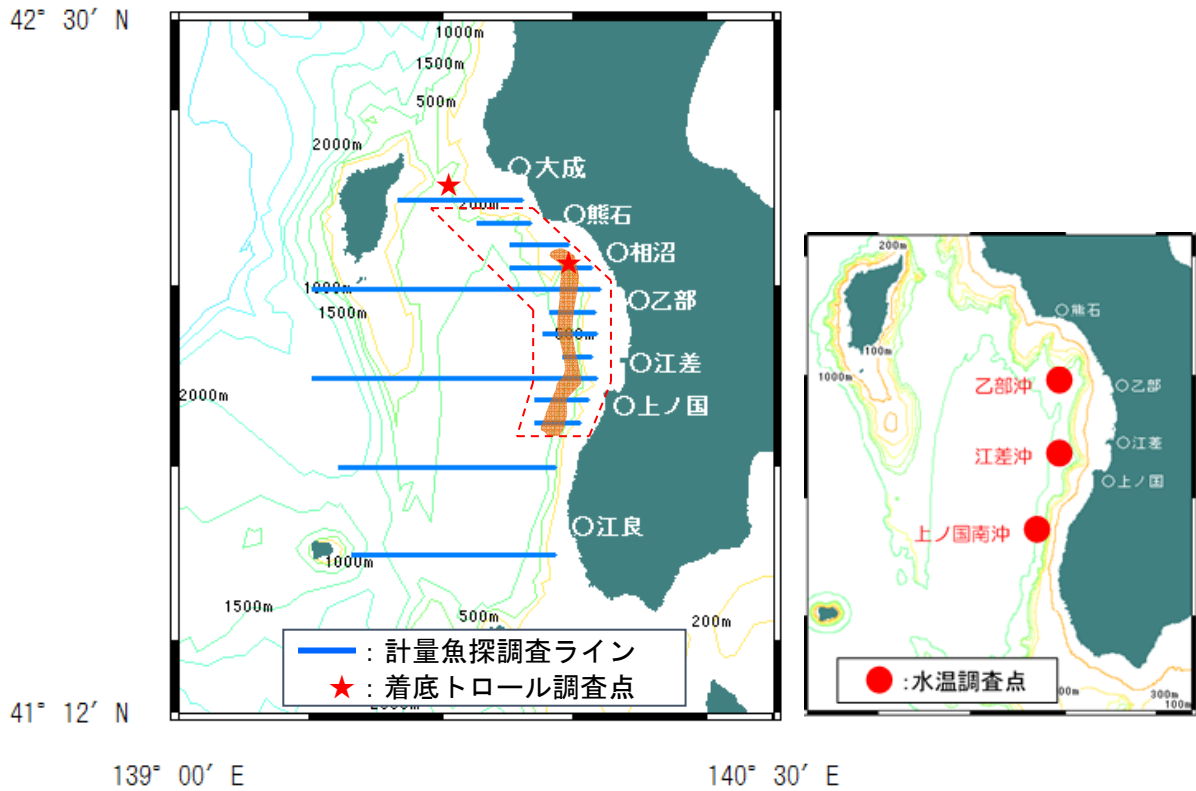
42° 30′ N

1000m
1500m
500m
2000m
大成
200m
熊石
相沼
1000m
乙部
1500m
500m
江差
2000m
上ノ国
江良
1000m
1500m
500m
200m
2000m

: 計量魚探調査ライン
: 着底トロール調査点

41° 12′ N

139° 00′ E

140° 30′ E

200m
熊石
100m
1000m
乙部沖
乙部
江差沖
江差
上ノ国
上ノ国南沖
:水温調査点
300m
100m